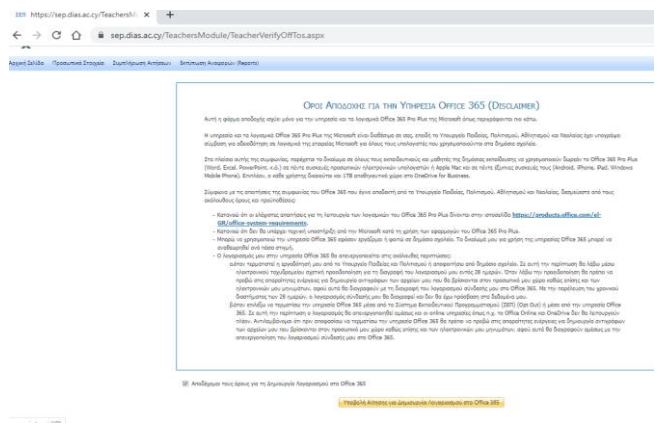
https://sep.dias.ac.cy/TeachersM ×  +

sep.dias.ac.cy/TeachersModule/TeacherVerifyOffTos.aspx

Αρχική Σελίδα  Προσωπικά Στοιχεία  Συμπλήρωση Αιτήσεων  Εκτυπώσεις Αναφορών (Reports)

Όροι Αποδοχής για την Υπηρεσία Office 365 (Disclaimer)

Αυτή η φόρμα αποδοχής ισχύει μόνο για την υπηρεσία και τα λογισμικά Office 365 Pro Plus της Microsoft όπως περιγράφονται πιο κάτω.

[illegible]

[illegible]

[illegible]

– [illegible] https://products.office.com/el-GR/office-system-requirements.
– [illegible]
– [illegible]
– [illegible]

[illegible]

Αποδέχομαι τους όρους για τη Δημιουργία Λογαριασμού στο Office 365

Υποβολή Αίτησης για Δημιουργία Λογαριασμού στο Office 365